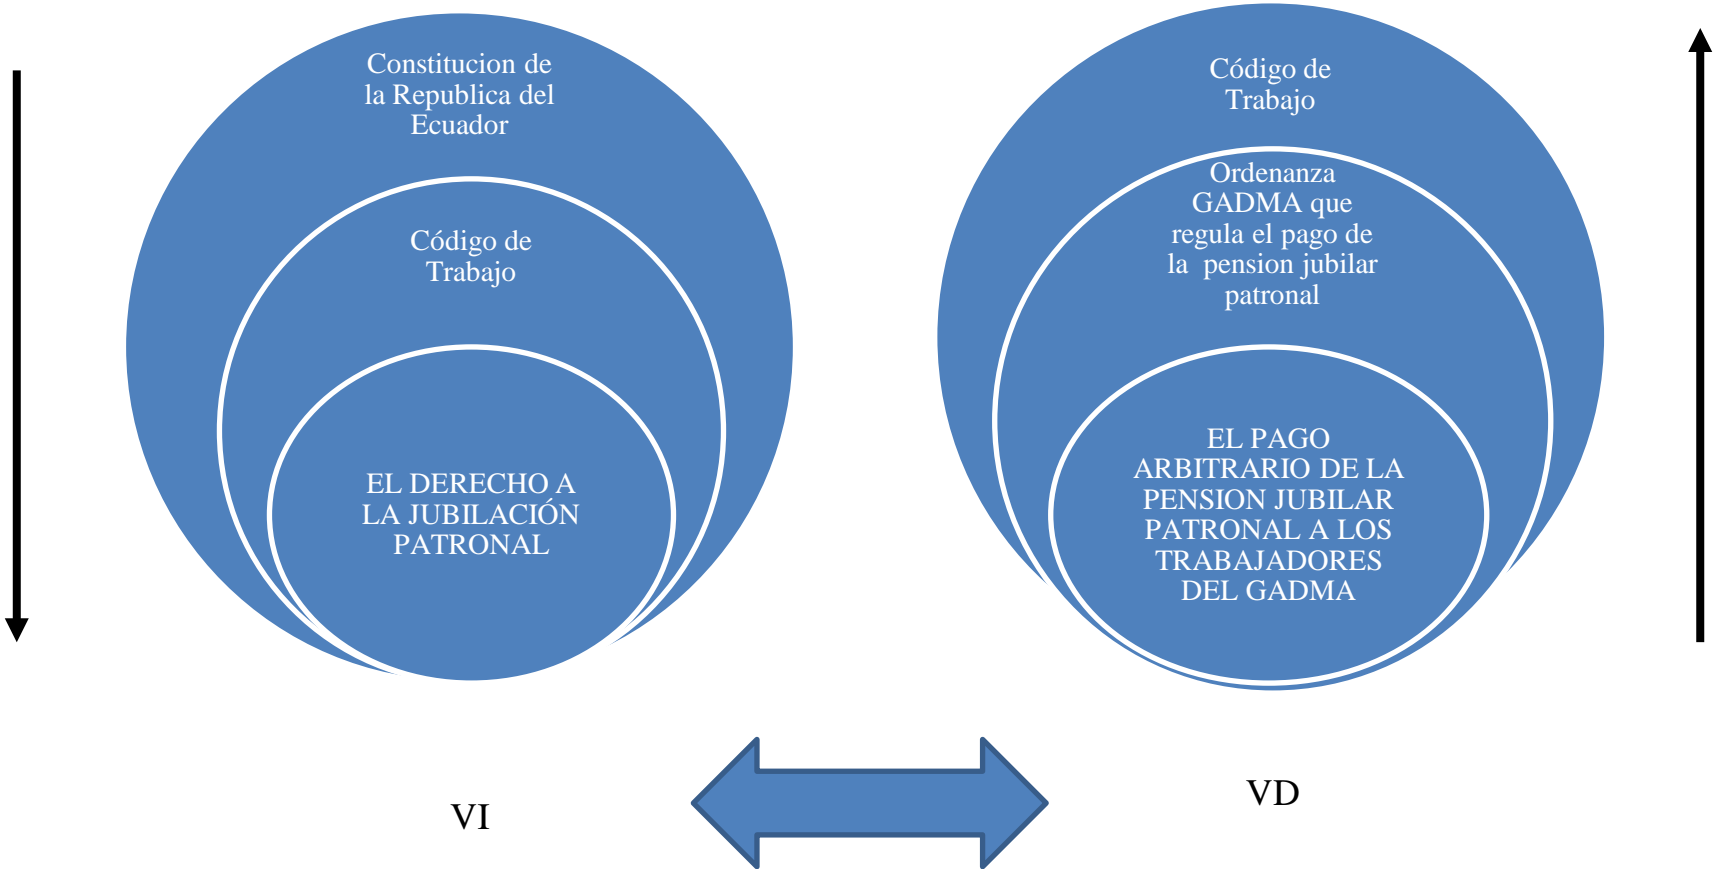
Constitucion de la Republica del Ecuador

Código de Trabajo

EL DERECHO A LA JUBILACIÓN PATRONAL

Código de Trabajo

Ordenanza GADMA que regula el pago de la pension jubilar patronal

EL PAGO ARBITRARIO DE LA PENSION JUBILAR PATRONAL A LOS TRABAJADORES DEL GADMA

VI

VD